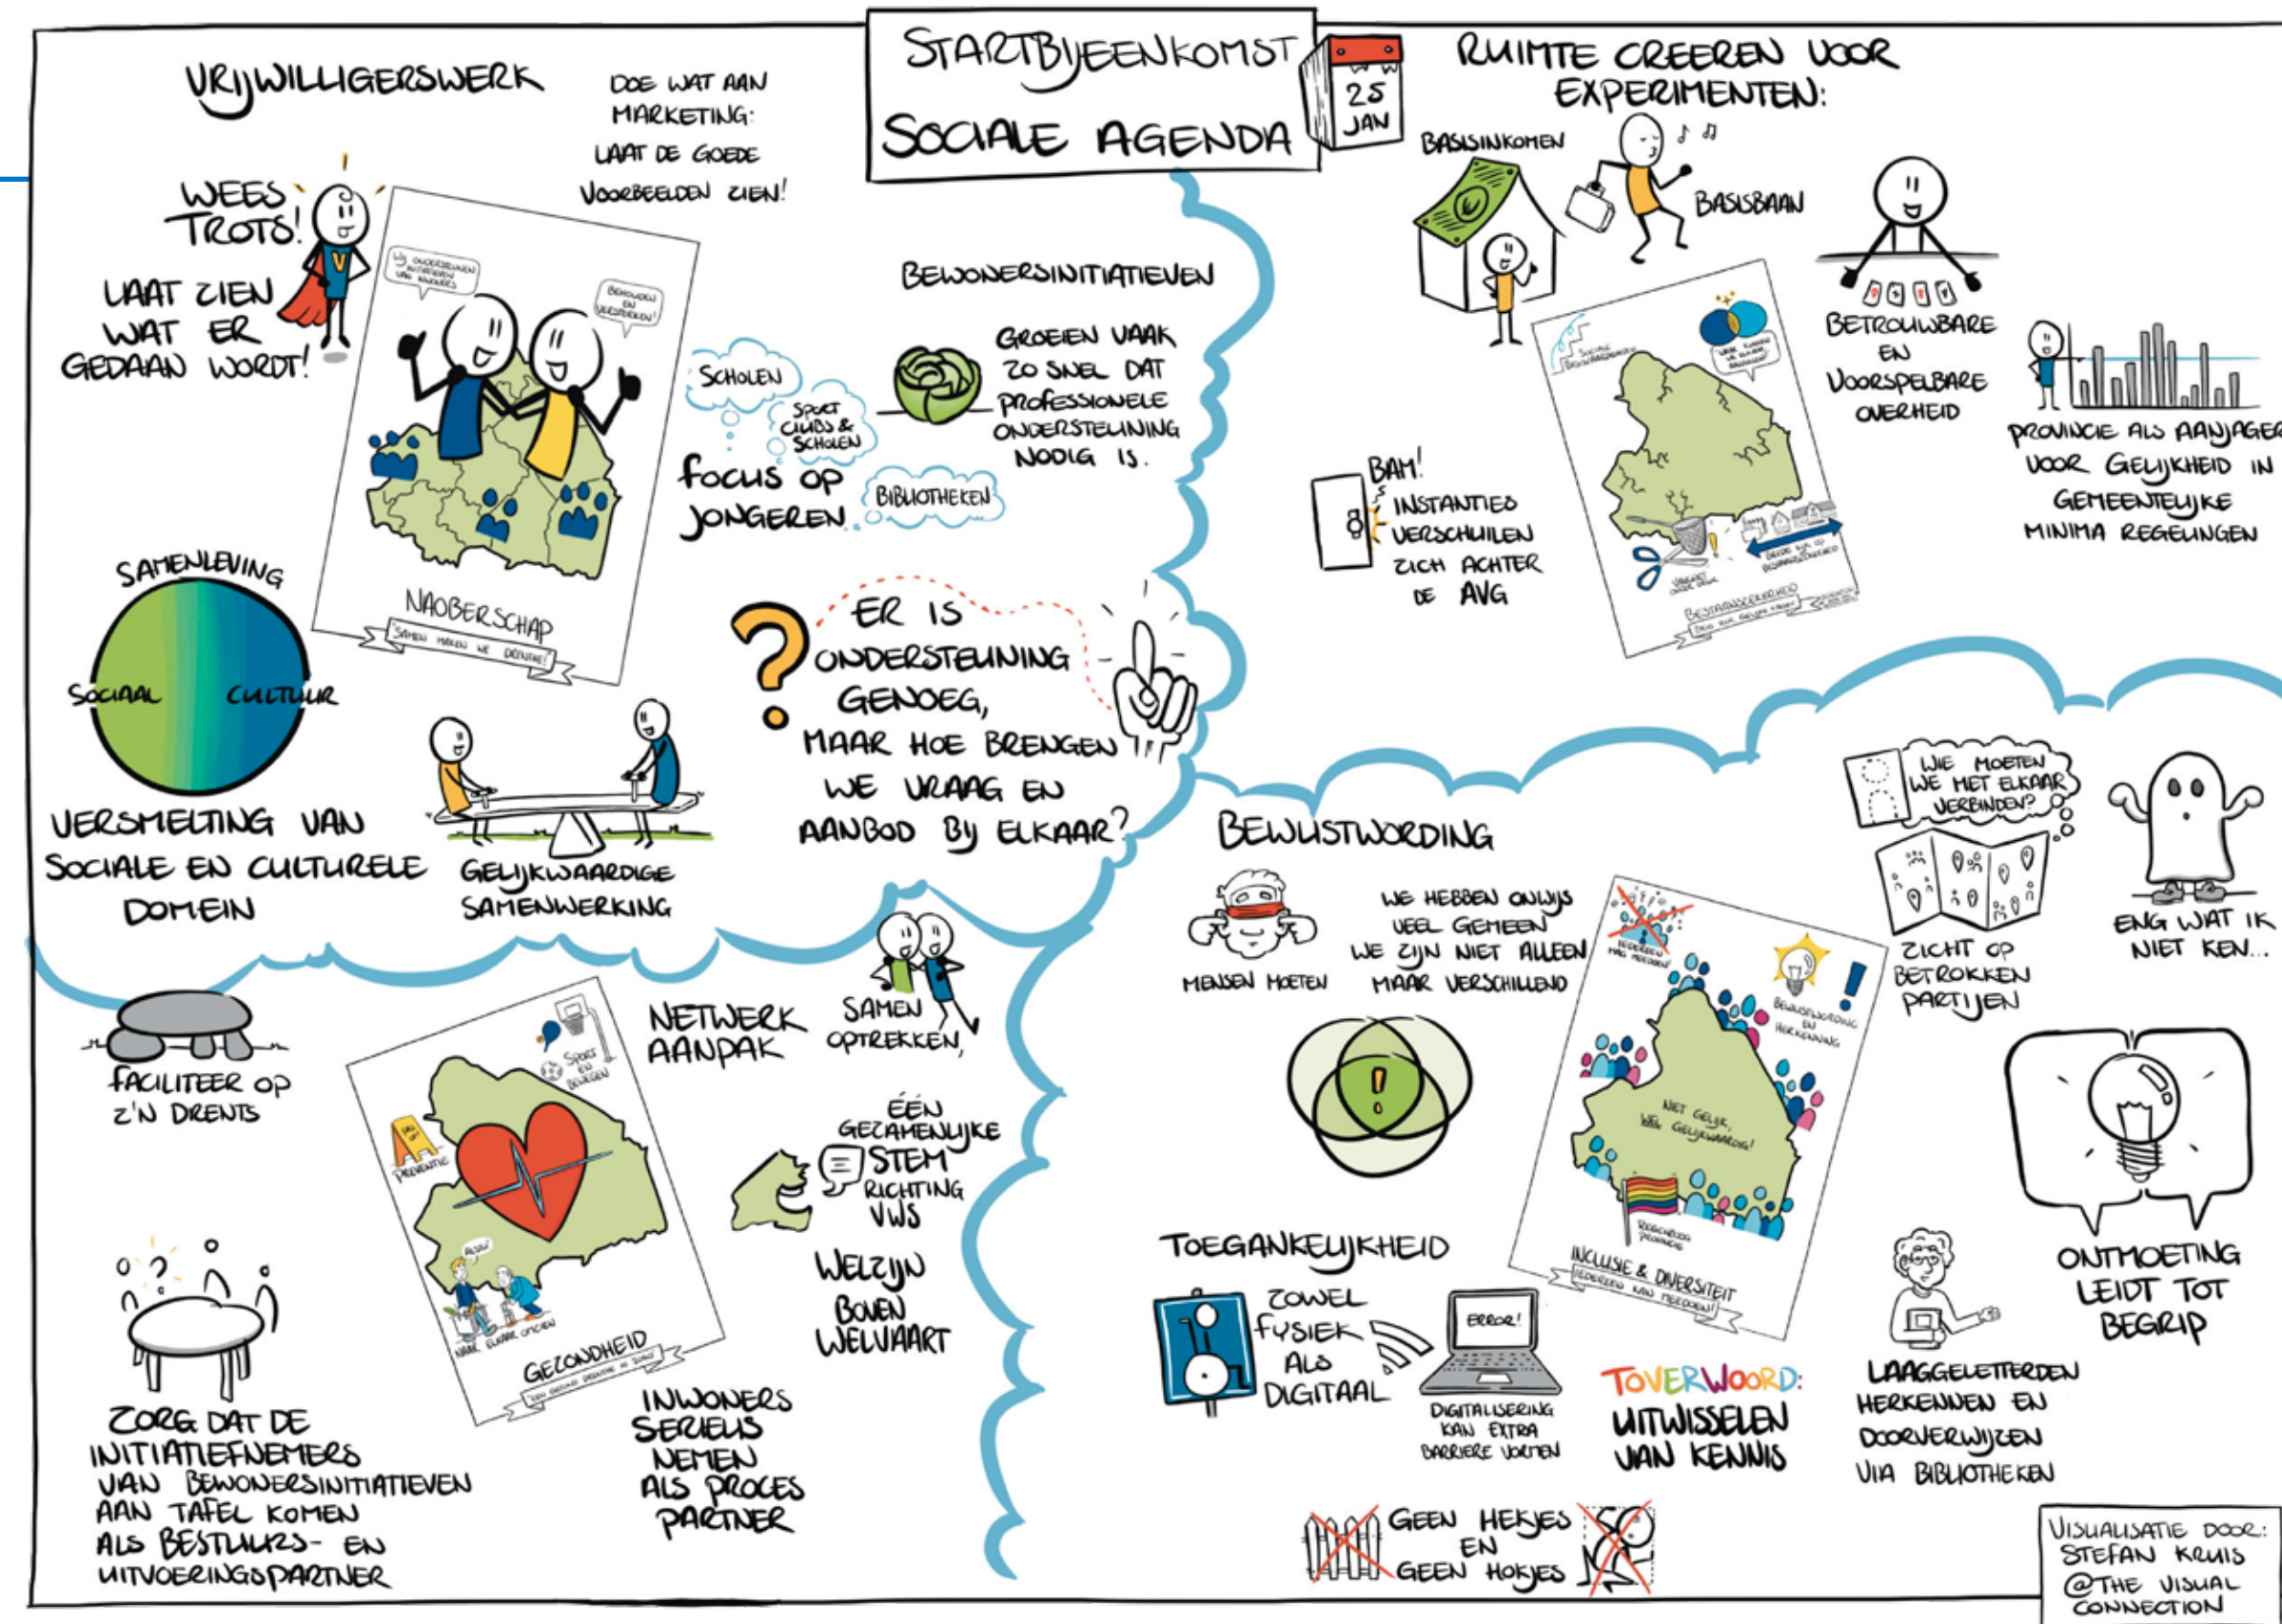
STARTBIJEENKOMST
SOCIALE AGENDA

25 JAN

VRIJWILLIGERSWERK

DOE WAT AAN MARKETING: LAAT DE GOEDE VOORBEELDEN ZIEN!

WEES TROTS!

LAAT ZIEN WAT ER GEDAAN WORDT!

BIJ ONDERSTEUNEN INITIATIEVEN VAN INWONERS

BEWONERS EN VERSTERKEN!

NAOBERSCHAP
SAMEN MAKEN WE DRENTHE!

BEWONERSINITIATIEVEN

SCHOLEN
SPORT CLUBS & SCHOLEN
BIBLIOTHEKEN
FOCUS OP JONGEREN

GROEIEN VAAK ZO SNEL DAT PROFESSIONELE ONDERSTEUNING NODIG IS.

SAMENLEVING
SOCIAAL
CULTUUR

VERSMELTING VAN SOCIALE EN CULTURELE DOMEIN

GELIJKWAARDIGE SAMENWERKING

ER IS ONDERSTEUNING GENOEG, MAAR HOE BRENGEN WE VRAAG EN AANBOD BIJ ELKAAR?

RUIMTE CREEREN VOOR EXPERIMENTEN:

BASISINKOMEN
BASISBAAN

BETROUWBARE EN VOORSPELBARE OVERHEID

PROVINCIE ALS AANJAGER VOOR GELIJKHEID IN GEMEENTELIJKE MINIMA REGELINGEN

BAM!
INSTANTIES VERSCHUILEN ZICH ACHTER DE AVG

BESTAANSZEKERHEID

BEWUSTWORDING

MENSEN MOETEN

WE HEBBEN ONWIJS VEEL GEMEEN
WE ZIJN NIET ALLEEN MAAR VERSCHILLEND

WIE MOETEN WE MET ELKAAR VERBINDEN?

ZICHT OP BETROKKEN PARTIJEN

ENG WAT IK NIET KEN...

IEDEREEN MAG MEEDOEN!

BEWUSTWORDING EN HERKENNING

NIET GELIJK, WEL GELIJKWAARDIG!

REGENBOOG PROVINCIE

INCLUSIE & DIVERSITEIT
IEDEREEN MAG MEEDOEN!

ONTMOETING LEIDT TOT BEGRIP

FACILITEER OP Z'N DRENTS

NETWERK AANPAK

SAMEN OPTREKKEN,

SPORT EN BEWEGEN

PREVENTIE

GEZONDHEID

ÉÉN GEZAMENLIJKE STEM RICHTING VWS

WELZIJN BOVEN WELVAART

ZORG DAT DE INITIATIEFNEMERS VAN BEWONERSINITIATIEVEN AAN TAFEL KOMEN ALS BESTUURS- EN UITVOERINGSPARTNER

INWONERS SERIEUS NEMEN ALS PROCES PARTNER

TOEGANKELIJKHEID

ZOWEL FYSIEK ALS DIGITAAL

ERROR!

DIGITALISERING KAN EXTRA BARRIERE VORMEN

TOVERWOORD: UITWISSELEN VAN KENNIS

LAAGGELETTERDEN HERKENNEN EN DOORVERWIJZEN VIA BIBLIOTHEKEN

GEEN HEKJES EN GEEN HOKJES

VISUALISATIE DOOR: STEFAN KRUIS @THE VISUAL CONNECTION